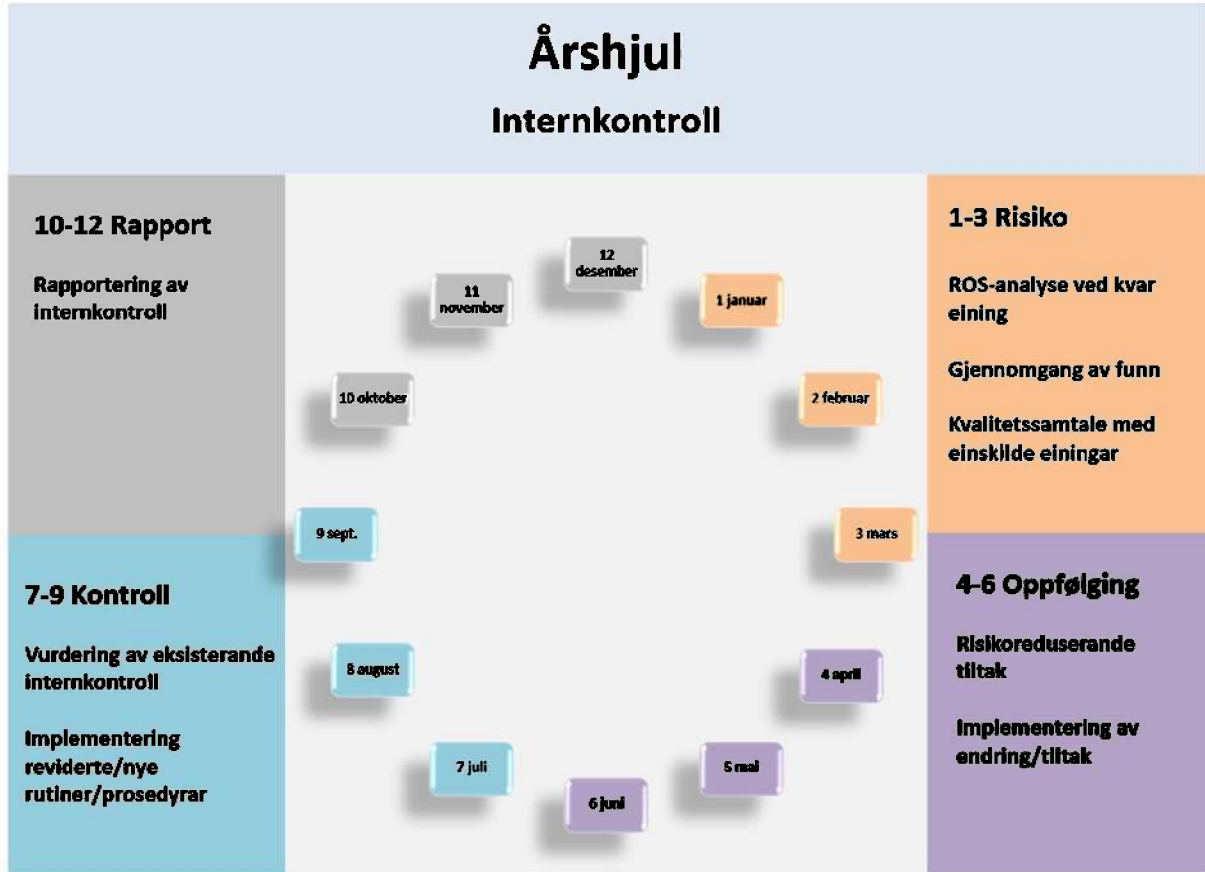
Årshjul

Internkontroll

10-12 Rapport

Rapportering av internkontroll

12 desember

11 november

1 januar

10 oktober

2 februar

9 sept.

3 mars

8 august

4 april

7 juli

5 mai

6 juni

1-3 Risiko

ROS-analyse ved kvar eining

Gjennomgang av funn

Kvalitetssamtale med einskilde einingar

7-9 Kontroll

Vurdering av eksisterande internkontroll

Implementering reviderte/nye rutiner/prosedyrar

4-6 Oppfølging

Risikoreduserande tiltak

Implementering av endring/tiltak